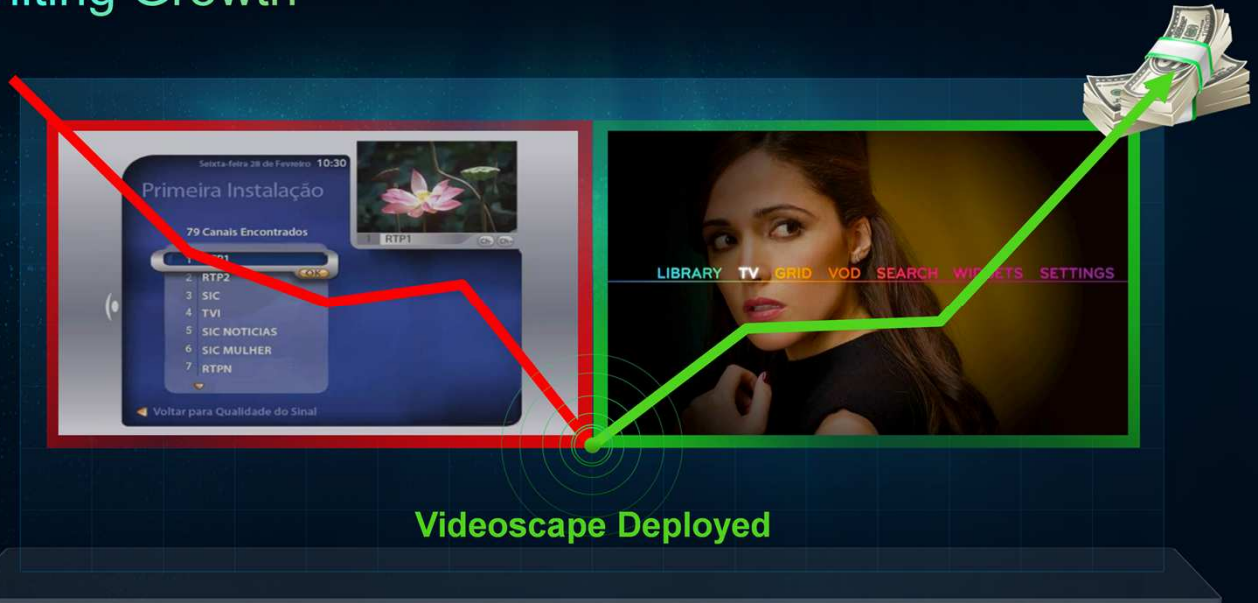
lting Growth

Sexta-feira 28 de Fevereiro 10:30

Primeira Instalação

79 Canais Encontrados

1 RTP1
2 RTP2
3 SIC
4 TVI
5 SIC NOTICIAS
6 SIC MULHER
7 RTPN

OK

RTP1

Voltar para Qualidade do Sinal

LIBRARY TV GRID VOD SEARCH WID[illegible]ETS SETTINGS

Videoscape Deployed